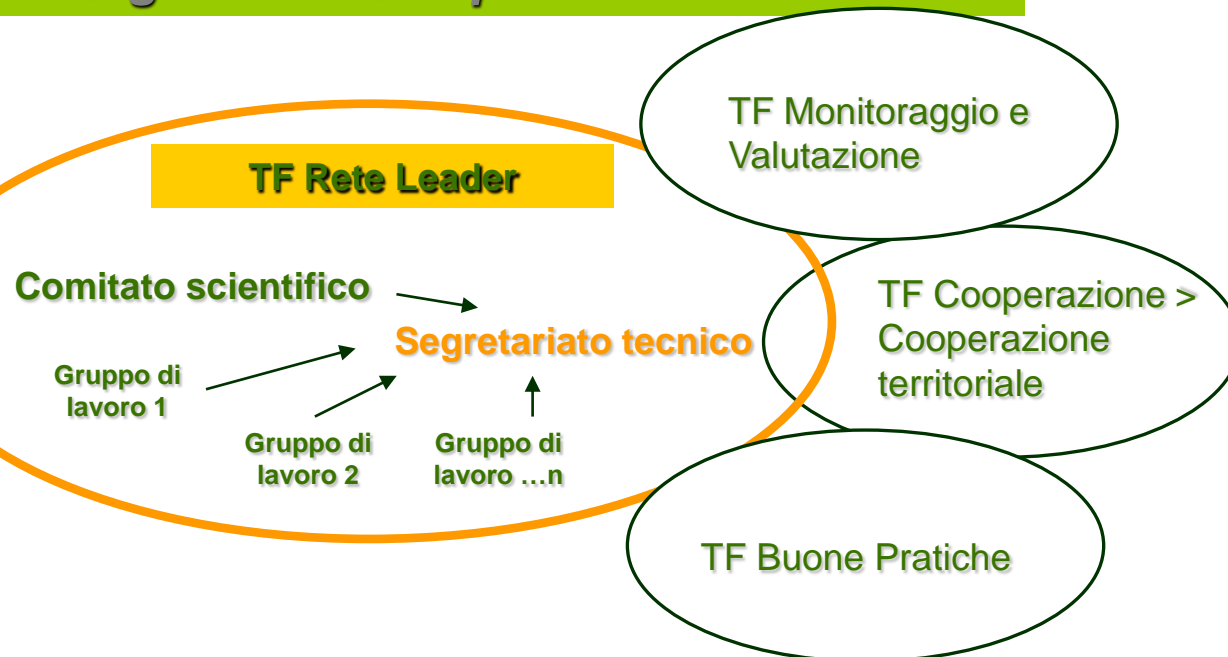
TF Monitoraggio e Valutazione

TF Rete Leader

Comitato scientifico

Segretariato tecnico

Gruppo di lavoro 1

Gruppo di lavoro 2

Gruppo di lavoro …n

TF Cooperazione > Cooperazione territoriale

TF Buone Pratiche